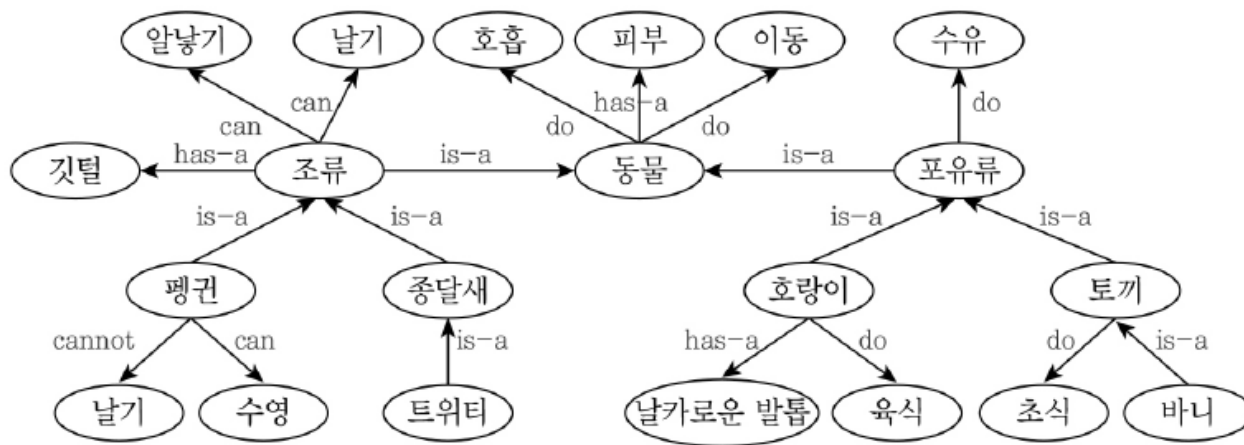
알낳기
날기
호흡
피부
이동
수유
can
can
has-a
do
do
do
깃털
has-a
조류
is-a
동물
is-a
포유류
is-a
is-a
is-a
is-a
펭귄
종달새
호랑이
토끼
cannot
can
is-a
has-a
do
do
is-a
날기
수영
트위티
날카로운 발톱
육식
초식
바니